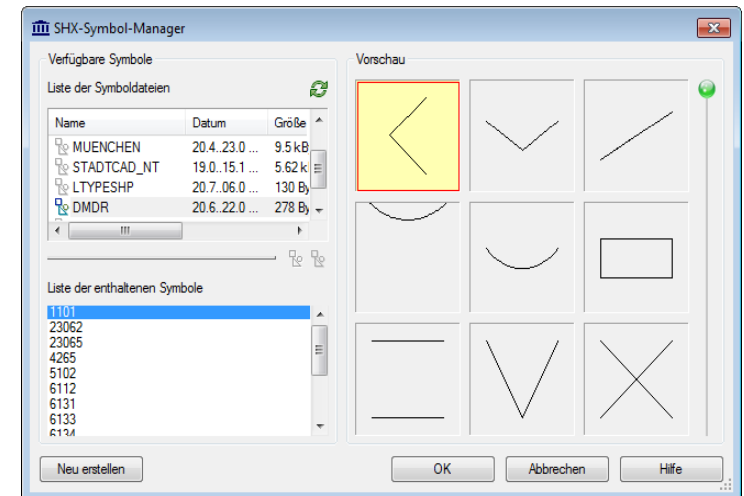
SHX-Symbol-Manager

Verfügbare Symbole

Liste der Symboldateien

| Name | Datum | Größe |
|---|---|---|
| MUENCHEN | 20.4..23.0 ... | 9.5 kB |
| STADTCAD_NT | 19.0..15.1 ... | 5.62 k |
| LTYPESHP | 20.7..06.0 ... | 130 By |
| DMDR | 20.6..22.0 ... | 278 By |

Liste der enthaltenen Symbole

1101
23062
23065
4265
5102
6112
6131
6133
6134

Vorschau

Neu erstellen

OK

Abbrechen

Hilfe